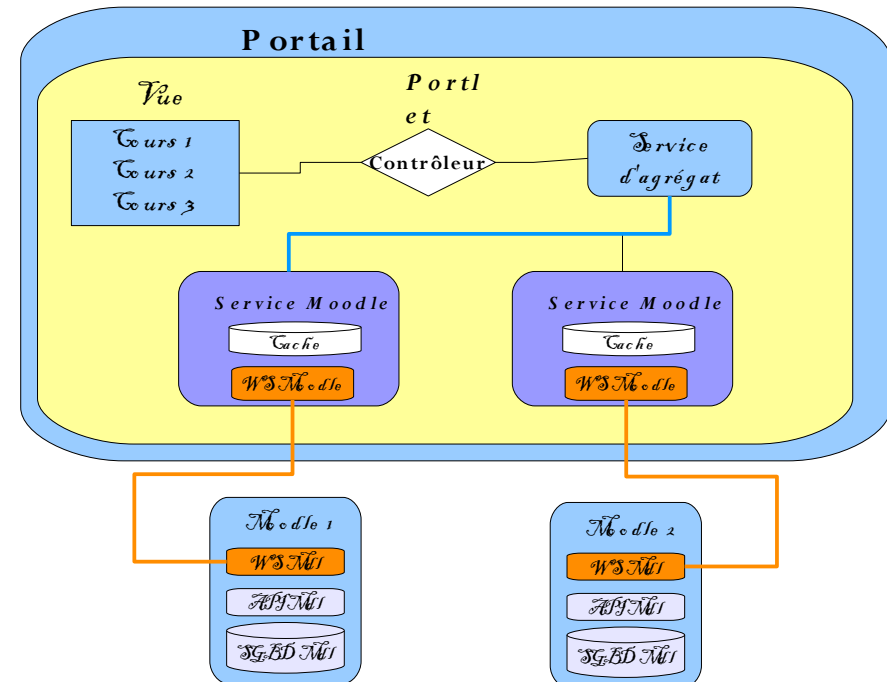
Portail

Vue

Portlet

Cours 1
Cours 2
Cours 3

Contrôleur

Service d'agrégat

Service Moodle

Cache

WS Moodle

Service Moodle

Cache

WS Moodle

Moodle 1

WS MU

API MU

SGBD MU

Moodle 2

WS MU

API MU

SGBD MU